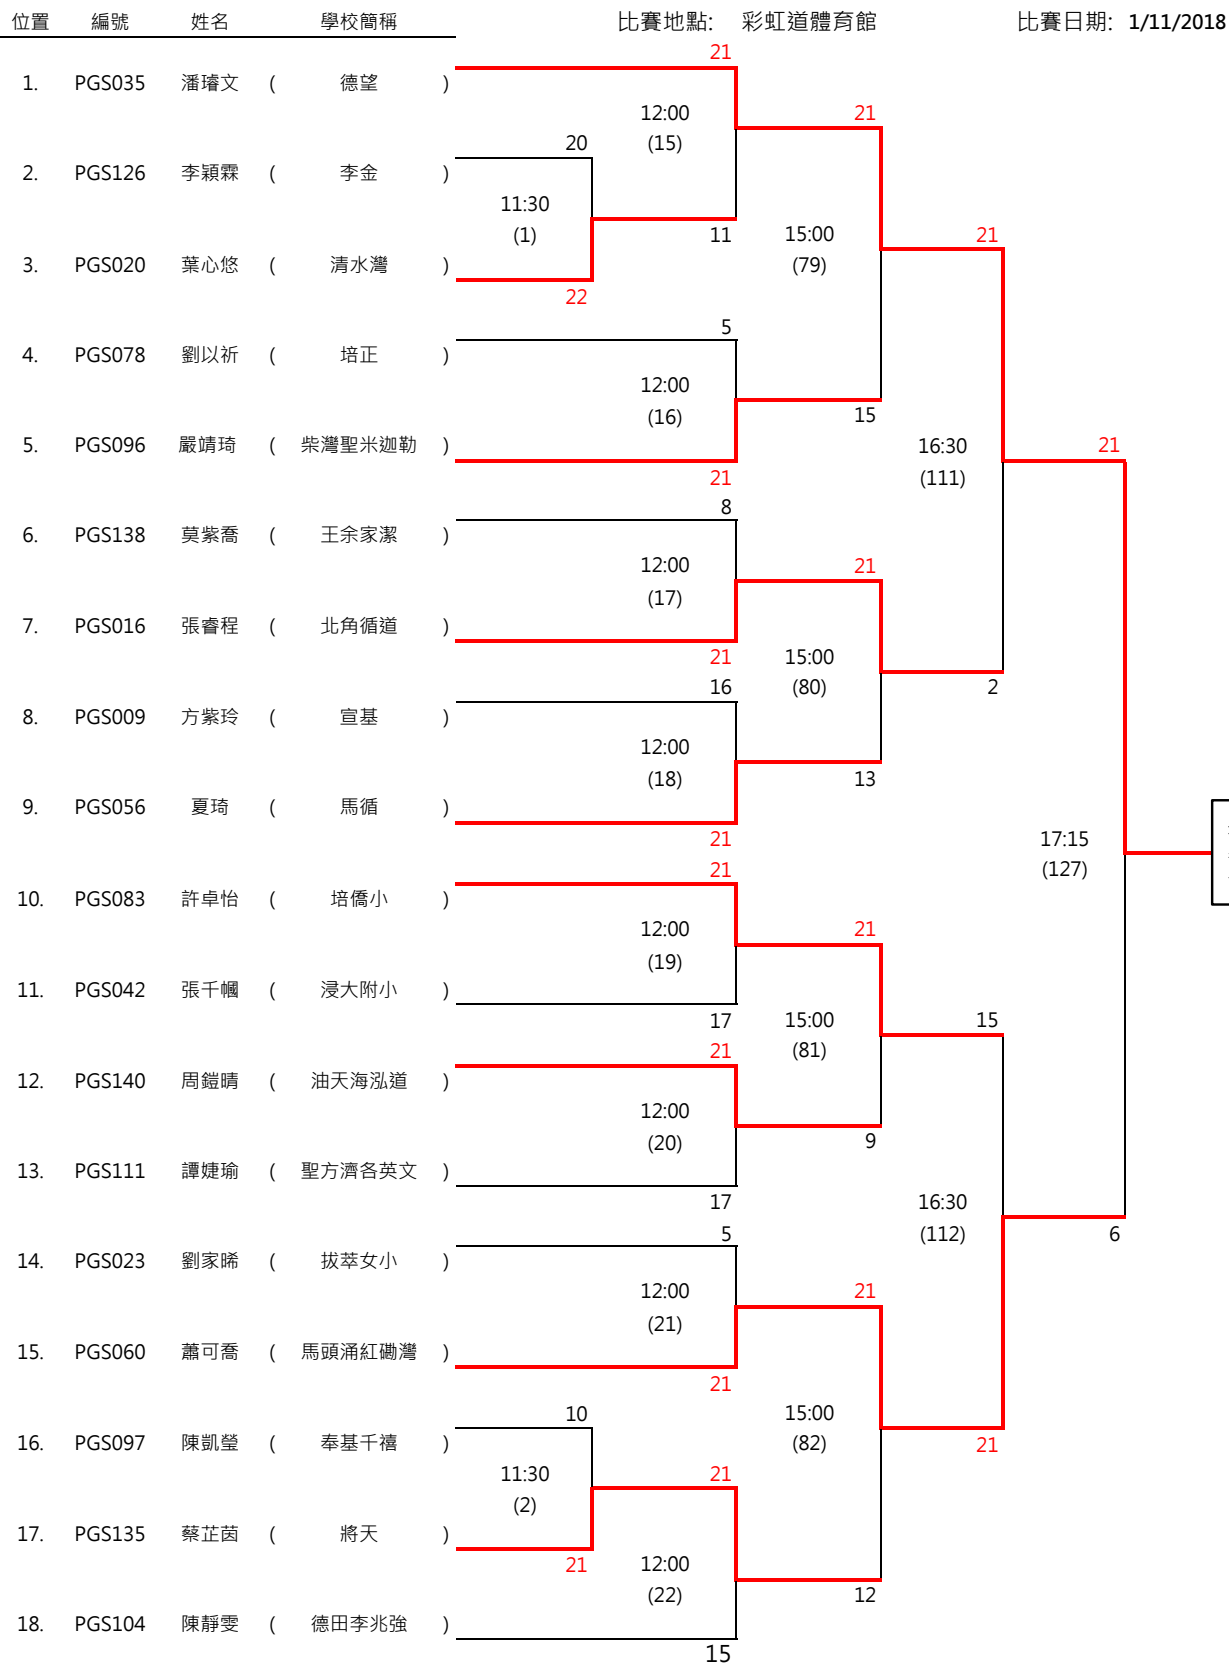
位置 編號 姓名 學校簡稱

比賽地點: 彩虹道體育館 比賽日期: 1/11/2018

| 位置 | 編號 | 姓名 | 學校簡稱 |
|---|---|---|---|
| 1. | PGS035 | 潘璿文 | ( 德望 ) |
| 2. | PGS126 | 李穎霖 | ( 李金 ) |
| 3. | PGS020 | 葉心悠 | ( 清水灣 ) |
| 4. | PGS078 | 劉以祈 | ( 培正 ) |
| 5. | PGS096 | 嚴靖琦 | ( 柴灣聖米迦勒 ) |
| 6. | PGS138 | 莫紫喬 | ( 王余家潔 ) |
| 7. | PGS016 | 張睿程 | ( 北角循道 ) |
| 8. | PGS009 | 方紫玲 | ( 宣基 ) |
| 9. | PGS056 | 夏琦 | ( 馬循 ) |
| 10. | PGS083 | 許卓怡 | ( 培僑小 ) |
| 11. | PGS042 | 張千幗 | ( 浸大附小 ) |
| 12. | PGS140 | 周鎧晴 | ( 油天海泓道 ) |
| 13. | PGS111 | 譚婕瑜 | ( 聖方濟各英文 ) |
| 14. | PGS023 | 劉家晞 | ( 拔萃女小 ) |
| 15. | PGS060 | 蕭可喬 | ( 馬頭涌紅磡灣 ) |
| 16. | PGS097 | 陳凱瑩 | ( 奉基千禧 ) |
| 17. | PGS135 | 蔡芷茵 | ( 將天 ) |
| 18. | PGS104 | 陳靜雯 | ( 德田李兆強 ) |

21
12:00
(15)
20
11:30
(1)
11
22
21
15:00
(79)
5
12:00
(16)
21
15
21
16:30
(111)
8
12:00
(17)
21
21
15:00
(80)
16
12:00
(18)
21
13
2
21
17:15
(127)
21
12:00
(19)
17
21
15:00
(81)
21
12:00
(20)
17
9
15
16:30
(112)
5
12:00
(21)
21
21
15:00
(82)
10
11:30
(2)
21
21
12:00
(22)
15
12
21
6